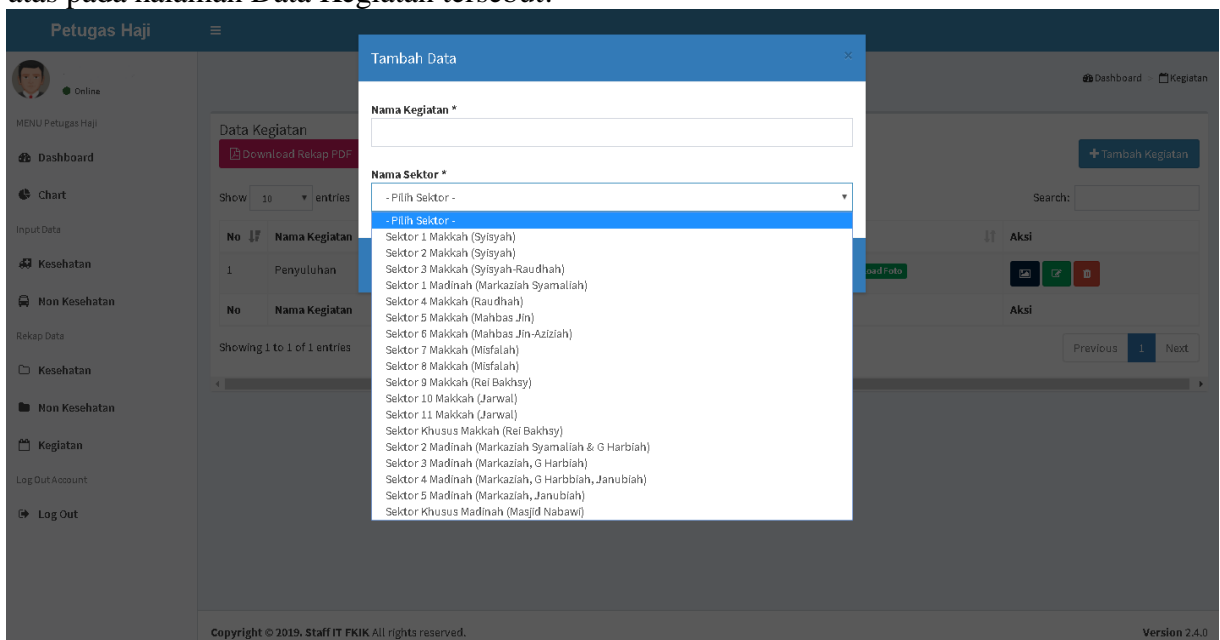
atas pada halaman Data Kegiatan tersebut.

Petugas Haji

Online

MENU Petugas Haji

Dashboard

Chart

Input Data

Kesehatan

Non Kesehatan

Rekap Data

Kesehatan

Non Kesehatan

Kegiatan

Log Out Account

Log Out

Dashboard Kegiatan

Data Kegiatan

Download Rekap PDF

+ Tambah Kegiatan

Show 10 entries

Search:

| No | Nama Kegiatan | Aksi |
|---|---|---|
| 1 | Penyuluhan | |
| No | Nama Kegiatan | Aksi |

Showing 1 to 1 of 1 entries

Previous 1 Next

Tambah Data

×

Nama Kegiatan *

Nama Sektor *

- Pilih Sektor -

- Pilih Sektor -
Sektor 1 Makkah (Syisyah)
Sektor 2 Makkah (Syisyah)
Sektor 3 Makkah (Syisyah-Raudhah)
Sektor 1 Madinah (Markaziah Syamaliah)
Sektor 4 Makkah (Raudhah)
Sektor 5 Makkah (Mahbas Jin)
Sektor 6 Makkah (Mahbas Jin-Aziziah)
Sektor 7 Makkah (Misfalah)
Sektor 8 Makkah (Misfalah)
Sektor 9 Makkah (Rei Bakhsy)
Sektor 10 Makkah (Jarwal)
Sektor 11 Makkah (Jarwal)
Sektor Khusus Makkah (Rei Bakhsy)
Sektor 2 Madinah (Markaziah Syamaliah & G Harbiah)
Sektor 3 Madinah (Markaziah, G Harbiah)
Sektor 4 Madinah (Markaziah, G Harbbiah, Janubiah)
Sektor 5 Madinah (Markaziah, Janubiah)
Sektor Khusus Madinah (Masjid Nabawi)

oad Foto

Copyright © 2019. Staff IT FKIK All rights reserved.

Version 2.4.0